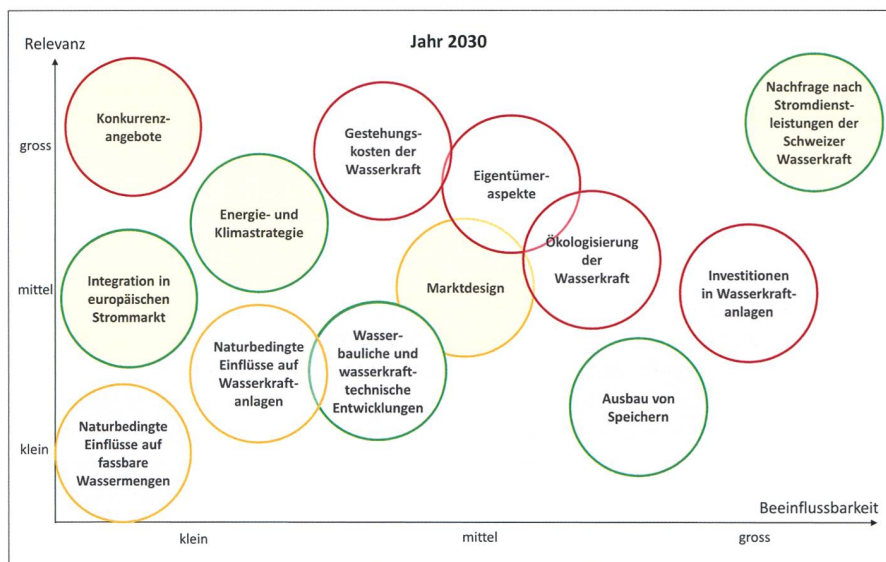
Relevanz

Jahr 2030

gross

mittel

klein

Konkurrenzangebote

Gestehungskosten der Wasserkraft

Eigentümeraspekte

Nachfrage nach Stromdienstleistungen der Schweizer Wasserkraft

Energie- und Klimastrategie

Ökologisierung der Wasserkraft

Integration in europäischen Strommarkt

Marktdesign

Investitionen in Wasserkraftanlagen

Naturbedingte Einflüsse auf Wasserkraftanlagen

Wasserbauliche und wasserkrafttechnische Entwicklungen

Ausbau von Speichern

Naturbedingte Einflüsse auf fassbare Wassermengen

Beeinflussbarkeit

klein

mittel

gross